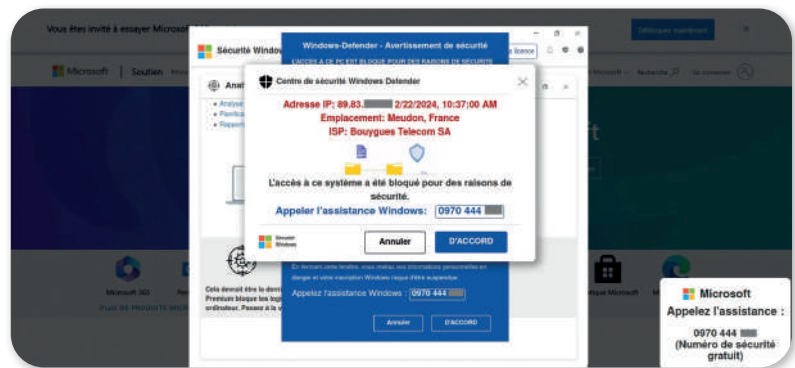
Vous êtes invité à essayer Microsoft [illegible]

Microsoft | Soutien

Sécurité Window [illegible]

Windows-Defender - Avertissement de sécurité

L'ACCÈS À CE PC EST BLOQUÉ POUR DES RAISONS DE SÉCURITÉ

licence

Ana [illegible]

Analyse
Planifica
Rapport

Centre de sécurité Windows Defender

Adresse IP: 89.83.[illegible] 2/22/2024, 10:37:00 AM
Emplacement: Meudon, France
ISP: Bouygues Telecom SA

L'accès à ce système a été bloqué pour des raisons de sécurité.

Appeler l'assistance Windows: 0970 444 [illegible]

Sécurité Windows

Annuler

D'ACCORD

Cela devrait être la dern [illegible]
Premium bloque les logi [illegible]
ordinateur. Passez à la v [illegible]

En fermant cette fenêtre, vous mettez vos informations personnelles en danger et votre inscription Windows risque d'être suspendue.

Appelez l'assistance Windows : 0970 444 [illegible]

Annuler

D'ACCORD

Microsoft 365

PLUS DE PRODUITS MICR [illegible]

Microsoft

Appelez l'assistance :

0970 444 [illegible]
(Numéro de sécurité gratuit)